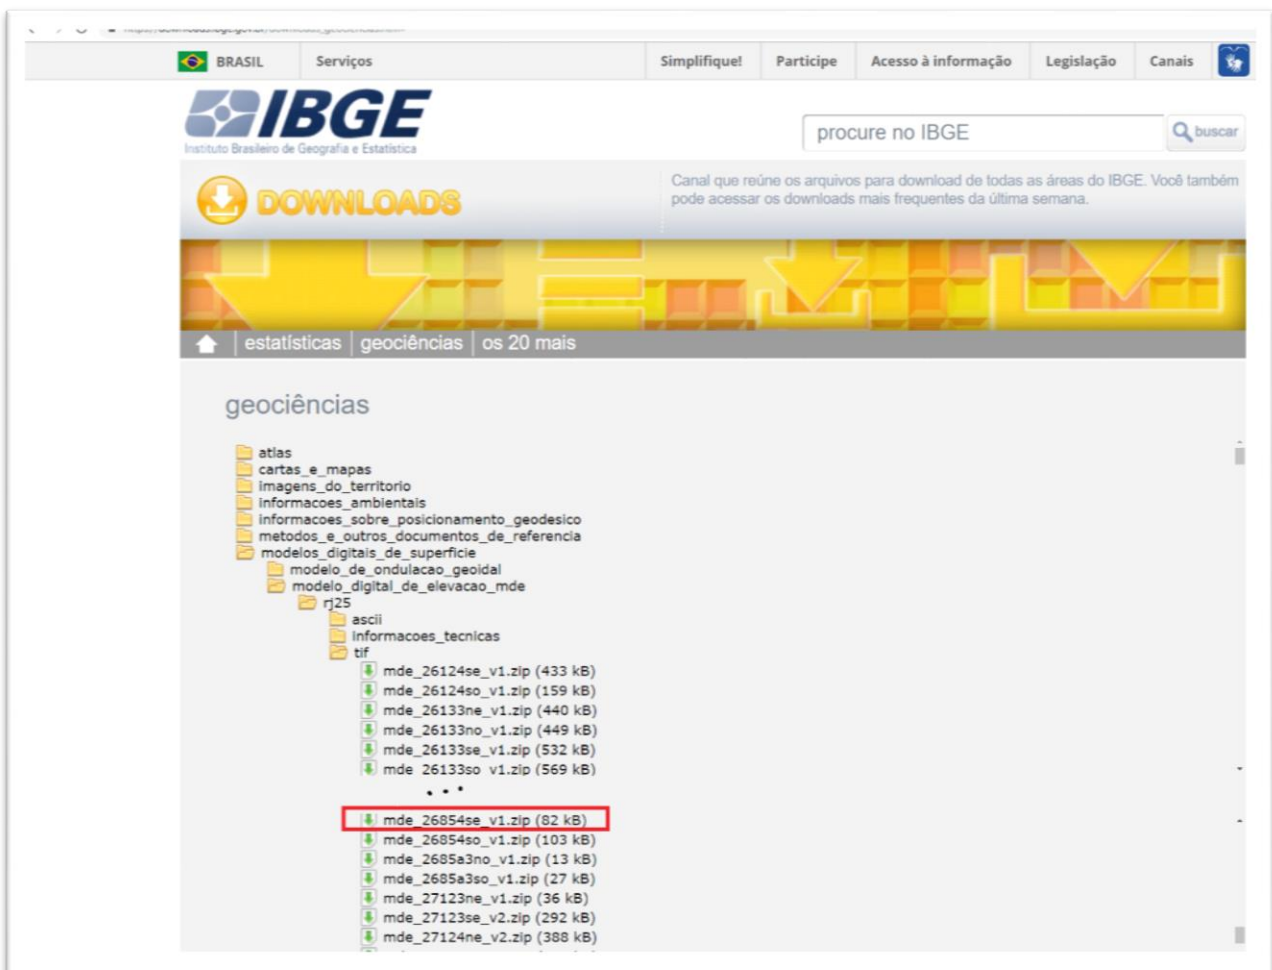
BRASIL | Serviços | Simplifique! | Participe | Acesso à informação | Legislação | Canais

IBGE
Instituto Brasileiro de Geografia e Estatística

procure no IBGE
buscar

DOWNLOADS

Canal que reúne os arquivos para download de todas as áreas do IBGE. Você também pode acessar os downloads mais frequentes da última semana.

estatísticas | geociências | os 20 mais

geociências

atlas
cartas_e_mapas
imagens_do_territorio
informacoes_ambientais
informacoes_sobre_posicionamento_geodesico
metodos_e_outros_documentos_de_referencia
modelos_digitais_de_superficie
modelo_de_ondulacao_geoidal
modelo_digital_de_elevacao_mde
rj25
ascii
informacoes_tecnicas
tif
mde_26124se_v1.zip (433 kB)
mde_26124so_v1.zip (159 kB)
mde_26133ne_v1.zip (440 kB)
mde_26133no_v1.zip (449 kB)
mde_26133se_v1.zip (532 kB)
mde_26133so_v1.zip (569 kB)
...
mde_26854se_v1.zip (82 kB)
mde_26854so_v1.zip (103 kB)
mde_2685a3no_v1.zip (13 kB)
mde_2685a3so_v1.zip (27 kB)
mde_27123ne_v1.zip (36 kB)
mde_27123se_v2.zip (292 kB)
mde_27124ne_v2.zip (388 kB)